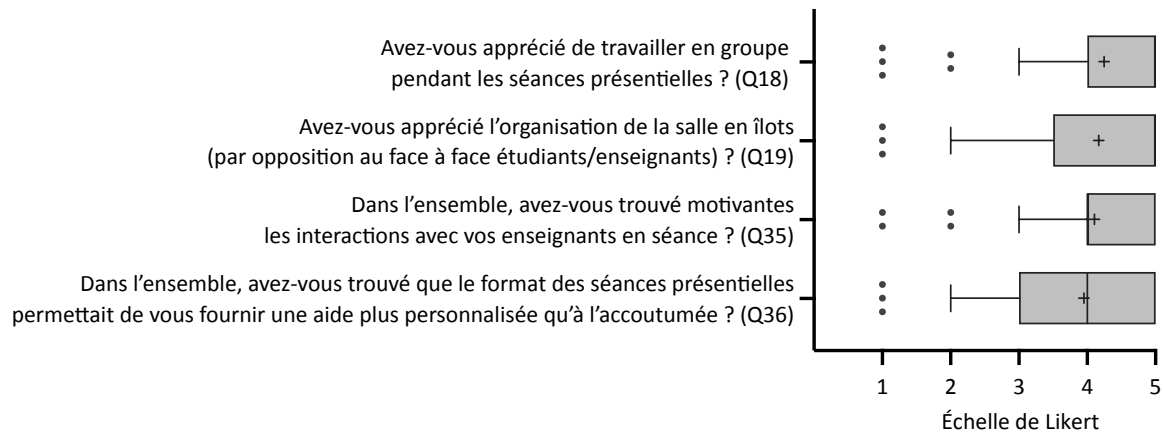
Avez-vous apprécié de travailler en groupe pendant les séances présentielles ? (Q18)

Avez-vous apprécié l'organisation de la salle en îlots (par opposition au face à face étudiants/enseignants) ? (Q19)

Dans l'ensemble, avez-vous trouvé motivantes les interactions avec vos enseignants en séance ? (Q35)

Dans l'ensemble, avez-vous trouvé que le format des séances présentielles permettait de vous fournir une aide plus personnalisée qu'à l'accoutumée ? (Q36)

1 2 3 4 5

Échelle de Likert